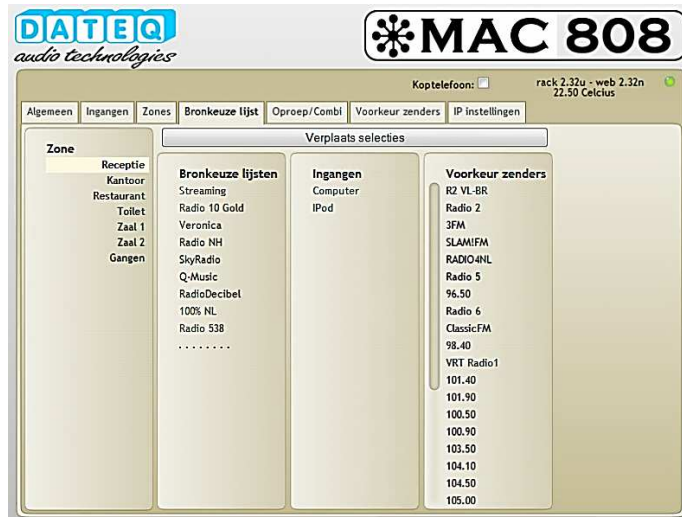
DATEQ
audio technologies

MAC 808

Koptelefoon:

rack 2.32u - web 2.32n
22.50 Celcius

Algemeen | Ingangen | Zones | Bronkeuze lijst | Oproep/Combi | Voorkeur zenders | IP instellingen

Verplaats selecties

Zone
Receptie
Kantoor
Restaurant
Toilet
Zaal 1
Zaal 2
Gangen

Bronkeuze lijsten
Streaming
Radio 10 Gold
Veronica
Radio NH
SkyRadio
Q-Music
RadioDecibel
100% NL
Radio 538
........

Ingangen
Computer
IPod

Voorkeur zenders
R2 VL-BR
Radio 2
3FM
SLAM!FM
RADIO4NL
Radio 5
96.50
Radio 6
ClassicFM
98.40
VRT Radio1
101.40
101.90
100.50
100.90
103.50
104.10
104.50
105.00